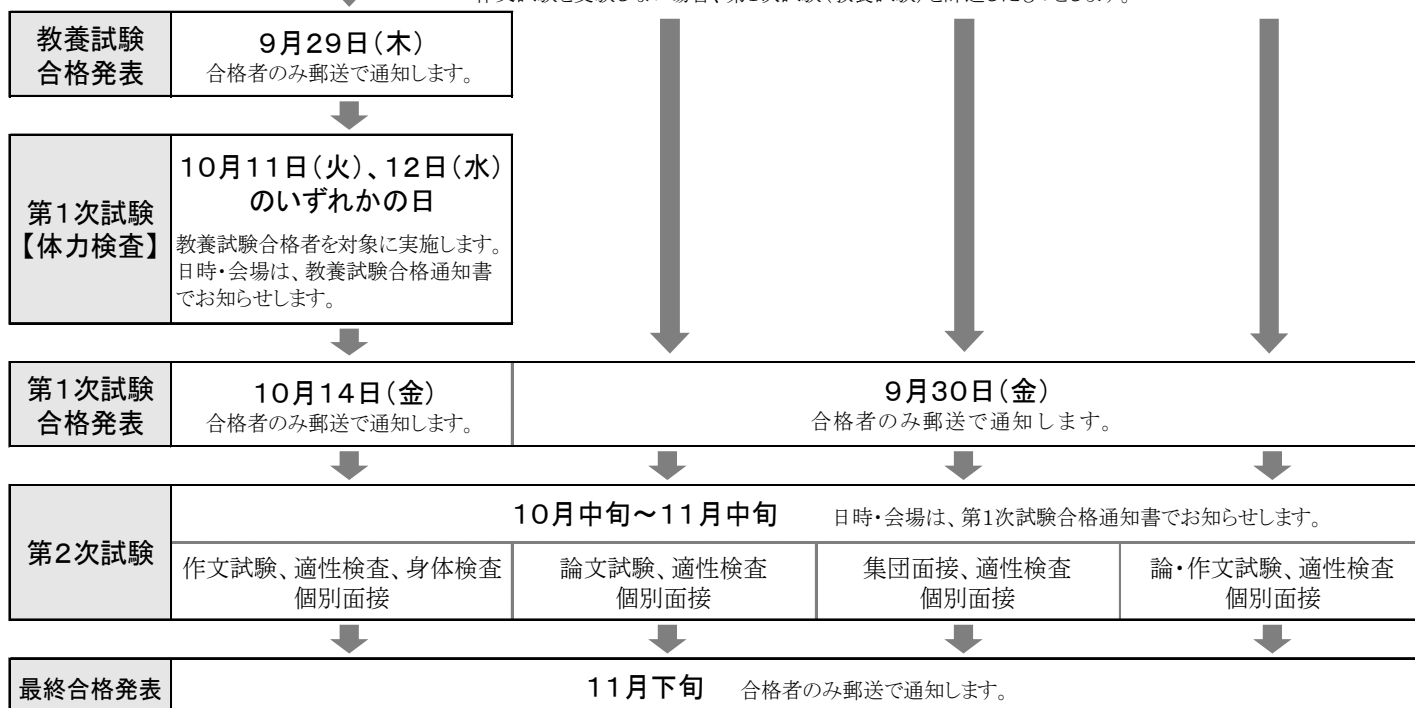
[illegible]

| | | | | |
|---|---|---|---|---|
| 教養試験合格発表 | 9月29日（木） 合格者のみ郵送で通知します。 | | | |
| 第1次試験【体力検査】 | 10月11日（火）、12日（水）のいずれかの日 教養試験合格者を対象に実施します。日時・会場は、教養試験合格通知書でお知らせします。 | | | |
| 第1次試験合格発表 | 10月14日（金） 合格者のみ郵送で通知します。 | 9月30日（金） 合格者のみ郵送で通知します。 | | |
| 第2次試験 | 10月中旬～11月中旬　日時・会場は、第1次試験合格通知書でお知らせします。 | | | |
| | 作文試験、適性検査、身体検査 個別面接 | 論文試験、適性検査 個別面接 | 集団面接、適性検査 個別面接 | 論・作文試験、適性検査 個別面接 |
| 最終合格発表 | 11月下旬　合格者のみ郵送で通知します。 | | | |